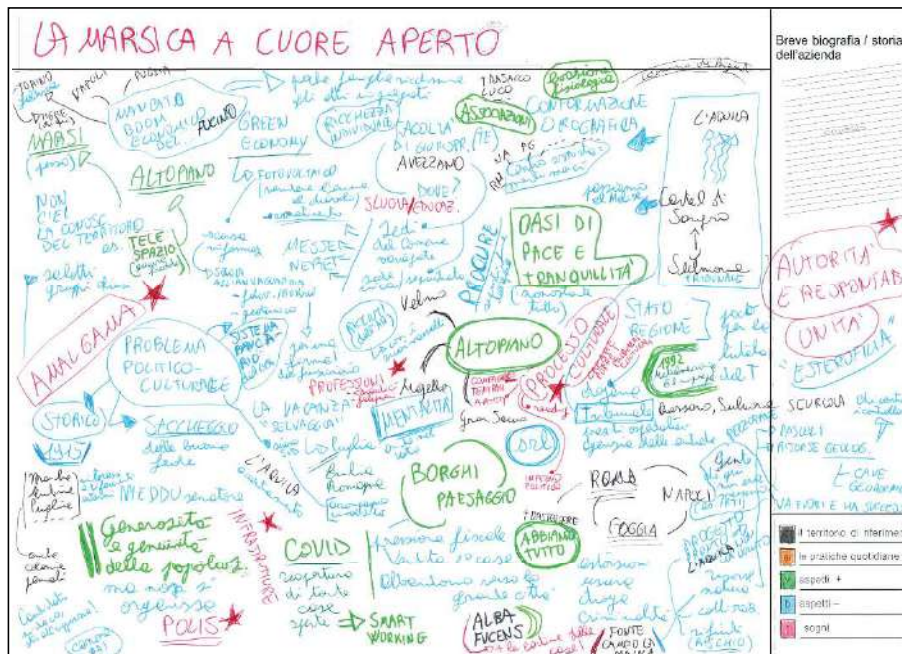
LA MARSICA A CUORE APERTO

Breve biografia / storia dell'azienda

MARSI
NON C'E' LA CONOSC. DEL TERRITORIO
ALTOPIANO
TELE SPAZIO
GREEN ECONOMY
MANDATO BOOM ECONOMICO
FUCINO
RICCHEZZA INDIVIDUALE
ASSOCIAZIONI
CONFORMAZIONE OROGRAFICA
AVEZZANO
SCUOLA
L'AQUILA
Castel di Sangro
Sulmona
OASI DI PACE E TRANQUILLITA'
MESSER NERET
PRODURRE
STATO REGIONE
AMALGAMA
PROBLEMA POLITICO-CULTURALE
SISTEMA BANCARIO
PROFESSIONI
MENTALITA'
ALTOPIANO
PROCESSO CULTURALE
1992
STORICO
1915
SACCHEGGIO delle banche
LA VACANZA "SELVAGGIA"
Gran Sasso
BORGHI PAESAGGIO
ROMA
NAPOLI
FOGGIA
MEDDU senatore
Generosità e genuinità della popolaz.
INFRASTRUTTURE
COVID
SMART WORKING
ABBIAMO TUTTO
ALBA FUCENS
POLIS
AUTORITA' E RESPONSABILITA'
UNITA'
ESTEROFILIA
SCURCOLA
il territorio di riferimento
le pratiche quotidiane
aspetti +
aspetti –
sogni